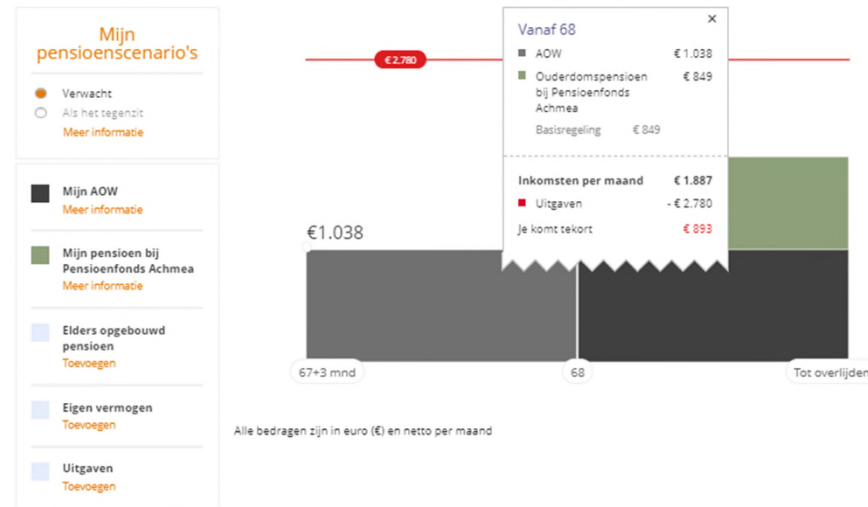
Mijn pensioenscenario's

Verwacht
Als het tegenzit
Meer informatie

Mijn AOW
Meer informatie

Mijn pensioen bij Pensioenfonds Achmea
Meer informatie

Elders opgebouwd pensioen
Toevoegen

Eigen vermogen
Toevoegen

Uitgaven
Toevoegen

€ 2.780

Vanaf 68
×
AOW € 1.038
Ouderdomspensioen bij Pensioenfonds Achmea € 849
Basisregeling € 849

Inkomsten per maand € 1.887
Uitgaven - € 2.780
Je komt tekort € 893

€1.038

67+3 mnd
68
Tot overlijden

Alle bedragen zijn in euro (€) en netto per maand